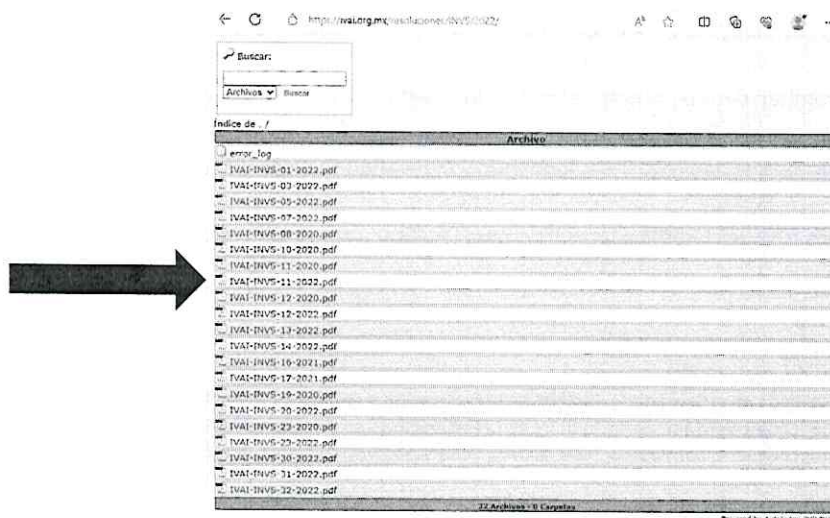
https://ivai.org.mx/resoluciones/INVS/2022/

Buscar:

Archivos Buscar

Índice de . /

| Archivo |
|---|
| error_log |
| IVAI-INVS-01-2022.pdf |
| IVAI-INVS-03-2022.pdf |
| IVAI-INVS-05-2022.pdf |
| IVAI-INVS-07-2022.pdf |
| IVAI-INVS-08-2020.pdf |
| IVAI-INVS-10-2020.pdf |
| IVAI-INVS-11-2020.pdf |
| IVAI-INVS-11-2022.pdf |
| IVAI-INVS-12-2020.pdf |
| IVAI-INVS-12-2022.pdf |
| IVAI-INVS-13-2022.pdf |
| IVAI-INVS-14-2022.pdf |
| IVAI-INVS-16-2021.pdf |
| IVAI-INVS-17-2021.pdf |
| IVAI-INVS-19-2020.pdf |
| IVAI-INVS-20-2022.pdf |
| IVAI-INVS-23-2020.pdf |
| IVAI-INVS-23-2022.pdf |
| IVAI-INVS-30-2022.pdf |
| IVAI-INVS-31-2022.pdf |
| IVAI-INVS-32-2022.pdf |
| 22 Archivos - 0 Carpetas |